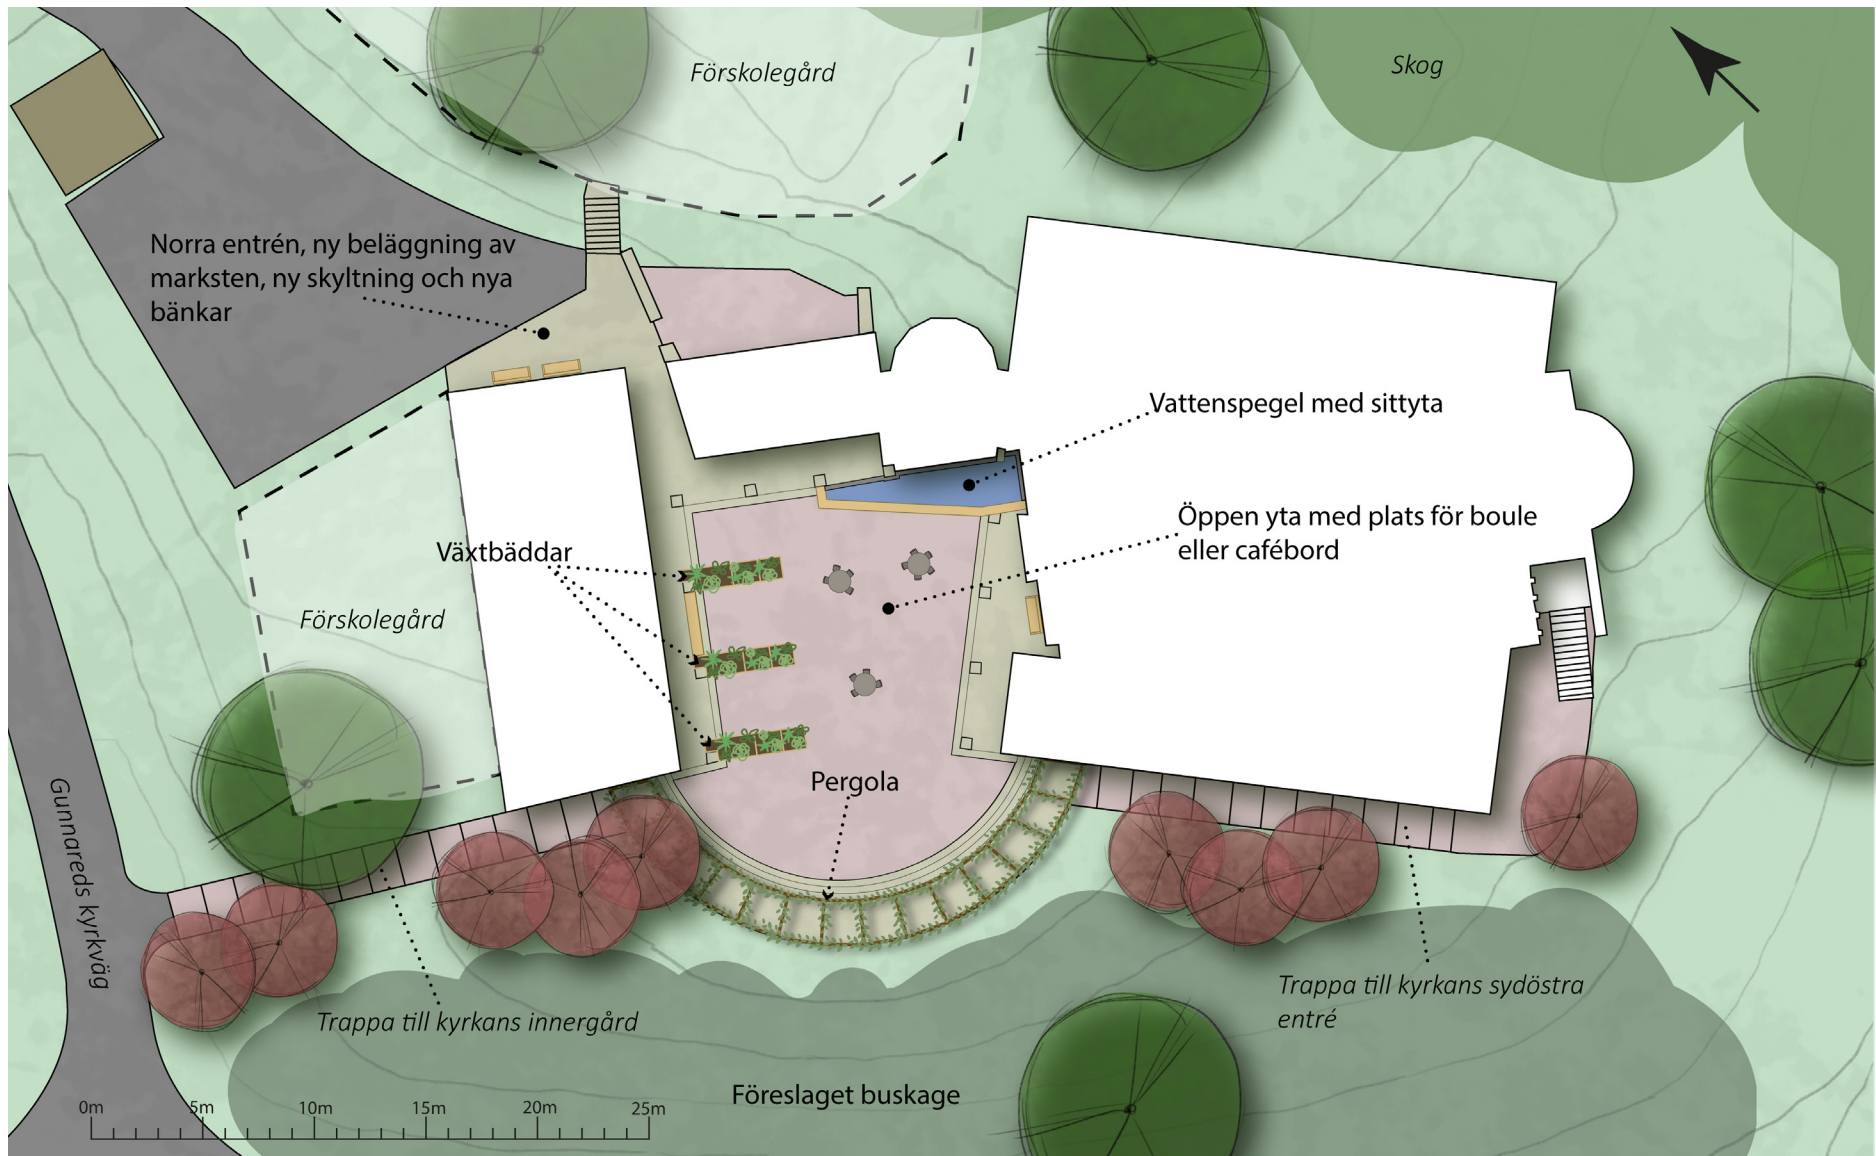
Förskolegård

Skog

Norra entrén, ny beläggning av marksten, ny skyltning och nya bänkar

Vattenspegel med sittyta

Öppen yta med plats för boule eller cafébord

Växtbäddar

Förskolegård

Pergola

Gunnareds kyrkväg

Trappa till kyrkans innergård

Trappa till kyrkans sydöstra entré

Föreslaget buskage

0m 5m 10m 15m 20m 25m